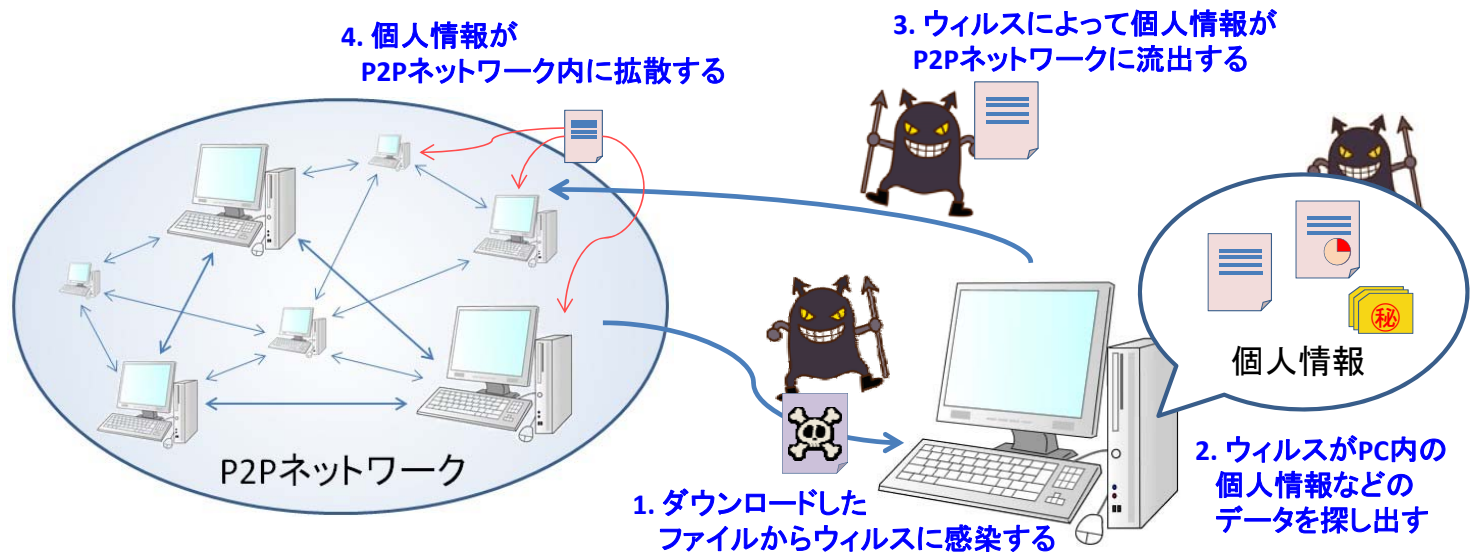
4. 個人情報が
P2Pネットワーク内に拡散する

3. ウィルスによって個人情報が
P2Pネットワークに流出する

秘

個人情報

P2Pネットワーク

1. ダウンロードした
ファイルからウィルスに感染する

2. ウィルスがPC内の
個人情報などの
データを探し出す